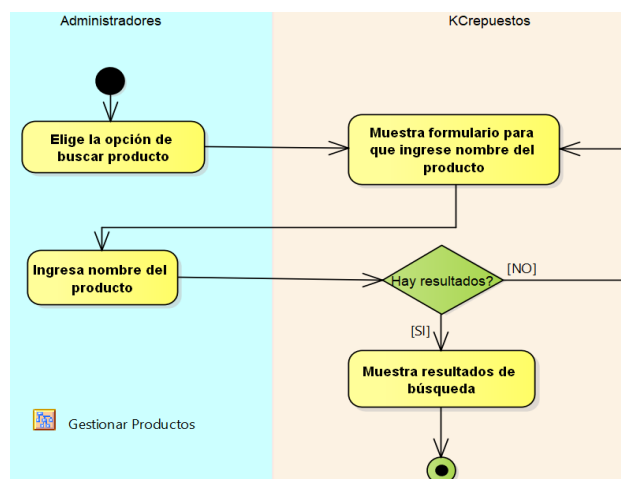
Administradores

KCrepuestos

Elige la opción de buscar producto

Muestra formulario para que ingrese nombre del producto

Ingresa nombre del producto

Hay resultados?

[NO]

[SI]

Muestra resultados de búsqueda

Gestionar Productos